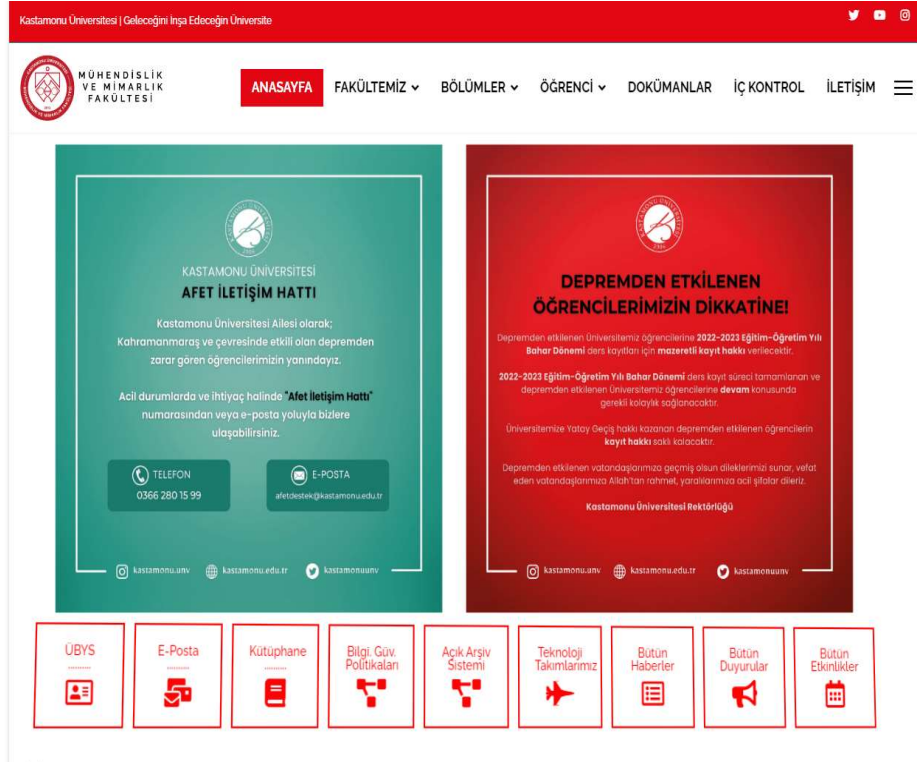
Kastamonu Üniversitesi | Geleceğini İnşa Edeceğin Üniversite

MÜHENDİSLİK VE MİMARLIK FAKÜLTESİ

ANASAYFA FAKÜLTEMİZ BÖLÜMLER ÖĞRENCİ DOKÜMANLAR İÇ KONTROL İLETİŞİM

KASTAMONU ÜNİVERSİTESİ
AFET İLETİŞİM HATTI

Kastamonu Üniversitesi Ailesi olarak; Kahramanmaraş ve çevresinde etkili olan depremden zarar gören öğrencilerimizin yanındayız.

Acil durumlarda ve ihtiyaç halinde "Afet İletişim Hattı" numarasından veya e-posta yoluyla bizlere ulaşabilirsiniz.

TELEFON
0366 280 15 99

E-POSTA
afetdestek@kastamonu.edu.tr

kastamonu.unv kastamonu.edu.tr kastamonuunv

DEPREMDEN ETKİLENEN ÖĞRENCİLERİMİZİN DİKKATİNE!

Depremden etkilenen Üniversitemiz öğrencilerine 2022-2023 Eğitim-Öğretim Yılı Bahar Dönemi ders kayıtları için mazeretli kayıt hakkı verilecektir.

2022-2023 Eğitim-Öğretim Yılı Bahar Dönemi ders kayıt süreci tamamlanan ve depremden etkilenen Üniversitemiz öğrencilerine devam konusunda gerekli kolaylık sağlanacaktır.

Üniversitemize Yatay Geçiş hakkı kazanan depremden etkilenen öğrencilerin kayıt hakkı saklı kalacaktır.

Depremden etkilenen vatandaşlarımıza geçmiş olsun dileklerimizi sunar, vefat eden vatandaşlarımıza Allah'tan rahmet, yaralılarımıza acil şifalar dileriz.

Kastamonu Üniversitesi Rektörlüğü

kastamonu.unv kastamonu.edu.tr kastamonuunv

ÜBYS
E-Posta
Kütüphane
Bilgi. Güv. Politikaları
Açık Arşiv Sistemi
Teknoloji Takımlarımız
Bütün Haberler
Bütün Duyurular
Bütün Etkinlikler